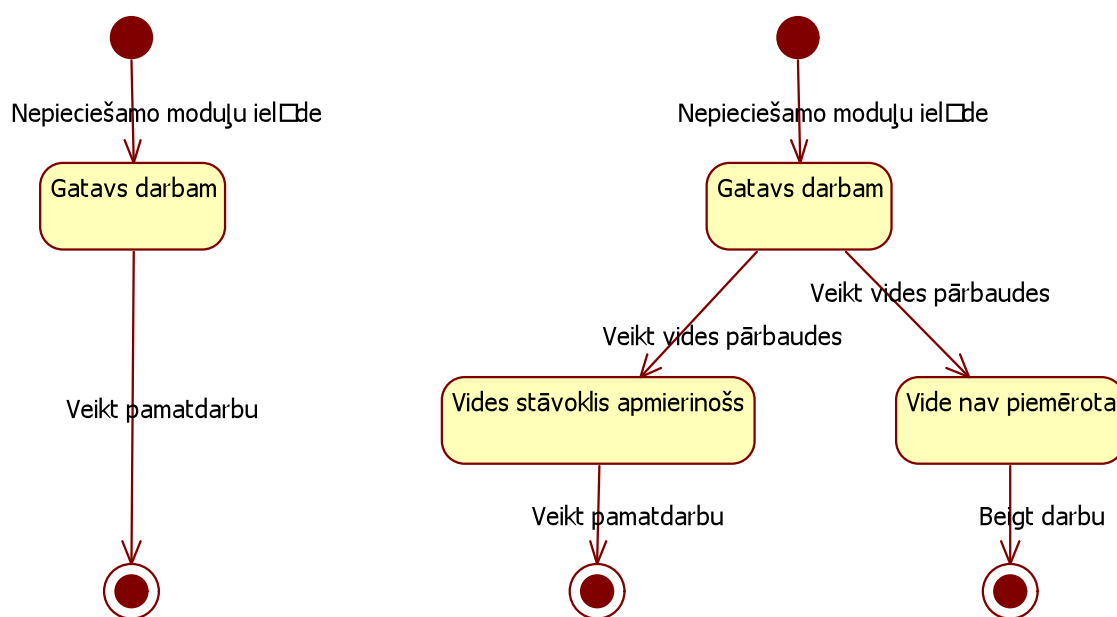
Nepieciešamo moduļu iel□de

Gatavs darbam

Veikt pamatdarbu

Nepieciešamo moduļu iel□de

Gatavs darbam

Veikt vides pārbaudes

Veikt vides pārbaudes

Vides stāvoklis apmierinošs

Vide nav piemērota

Veikt pamatdarbu

Beigt darbu